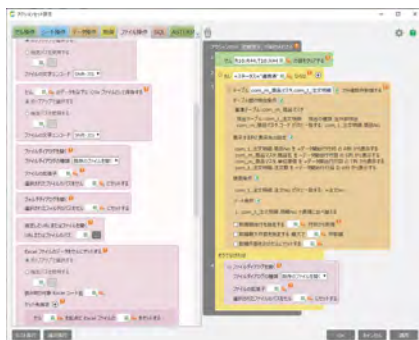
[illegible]

セル操作 シート操作 データ操作 構成 ファイル操作 SQL ASTERIA

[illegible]

ファイルの文字エンコード Shift_JIS

セル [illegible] を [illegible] ファイルに保存する
ダイアログで選択する

ファイルの文字エンコード Shift_JIS

ファイルダイアログを開く
ファイルダイアログの種類 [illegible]
ファイルの拡張子
選択されたファイルパスを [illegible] とする

フォルダダイアログを開く
選択されたフォルダパスを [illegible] とする

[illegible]

Excel ファイルのデータをカンマ区切りで読み込む
ダイアログで選択する

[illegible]

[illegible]

テスト実行 選択実行

OK キャンセル 適用